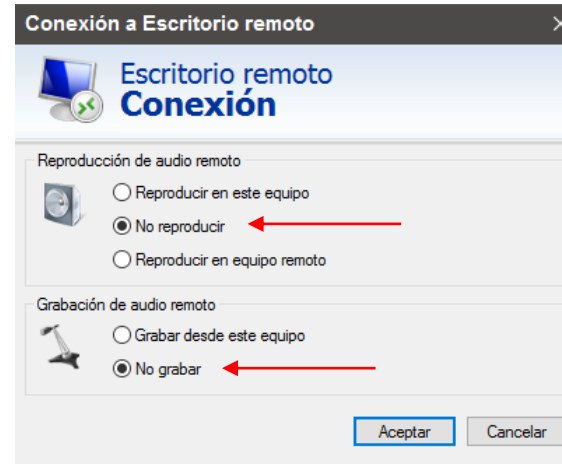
Conexión a Escritorio remoto

Escritorio remoto
Conexión

Reproducción de audio remoto
Reproducir en este equipo
No reproducir
Reproducir en equipo remoto

Grabación de audio remoto
Grabar desde este equipo
No grabar

Aceptar
Cancelar